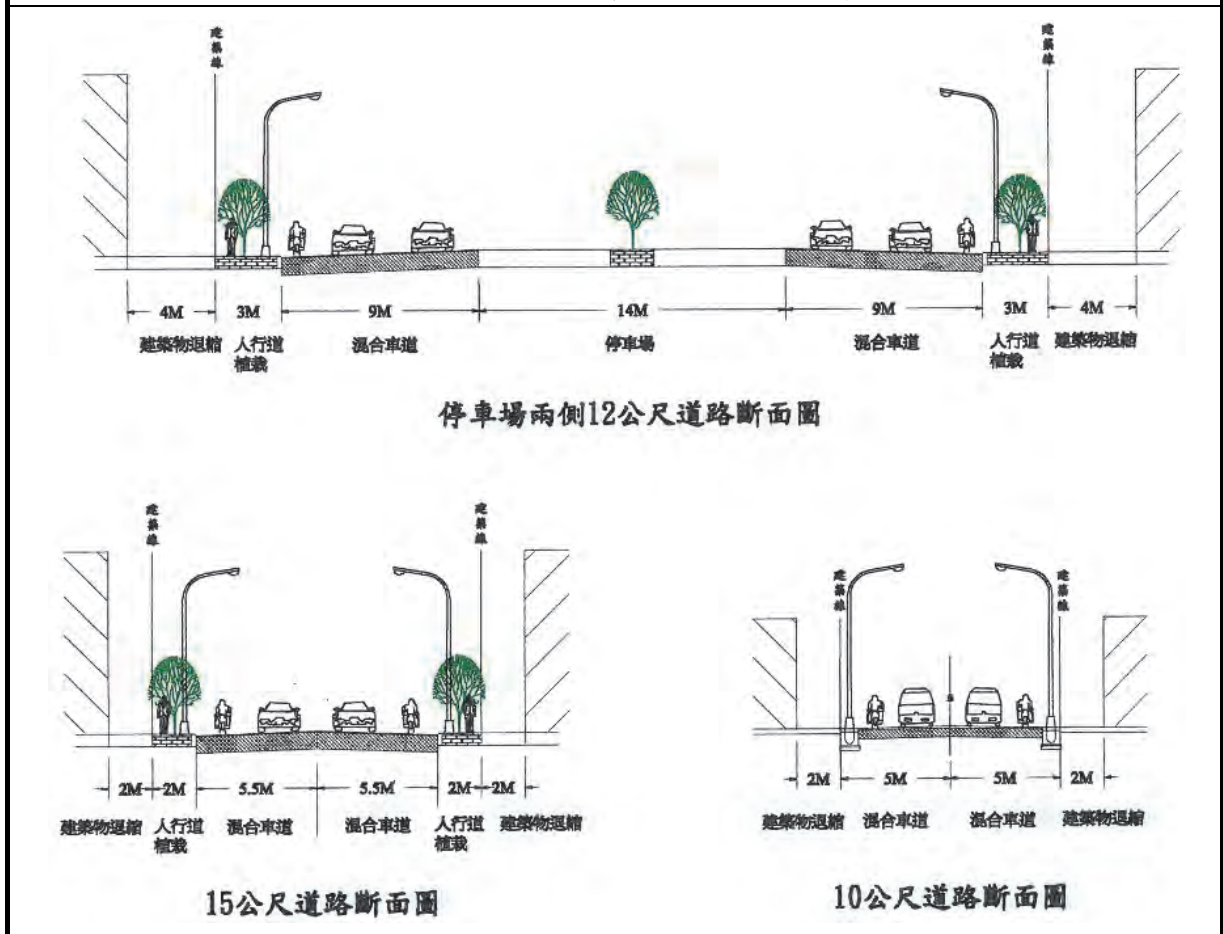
建築線

建築線

4M 3M 9M 14M 9M 3M 4M

建築物退縮 人行道植栽 混合車道 停車場 混合車道 人行道植栽 建築物退縮

停車場兩側12公尺道路斷面圖

建築線

建築線

2M 2M 5.5M 5.5M 2M 2M

建築物退縮 人行道植栽 混合車道 混合車道 人行道植栽 建築物退縮

15公尺道路斷面圖

建築線

建築線

2M 5M 5M 2M

建築物退縮 混合車道 混合車道 建築物退縮

10公尺道路斷面圖